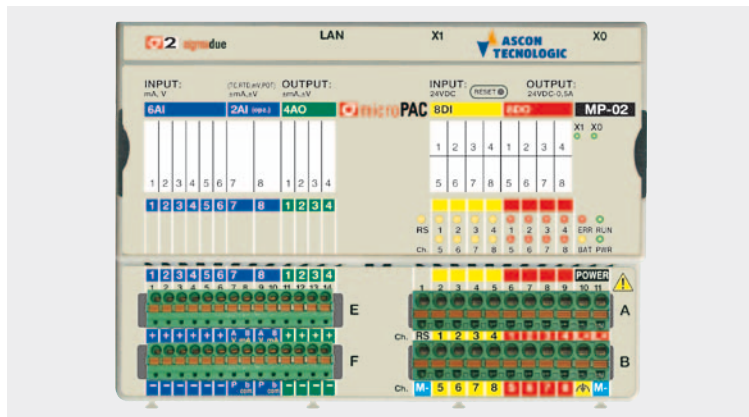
2 sigmadue

LAN

X1

ASCON TECNOLOGIC

X0

INPUT:
mA, V

(TC,RTD,mV,POT)
±mA,±V

OUTPUT:
±mA,±V

6AI

2AI (opz.)

4AO

microPAC

INPUT:
24VDC

RESET

OUTPUT:
24VDC-0,5A

8DI

8DO

MP-02

X1 X0

1 2 3 4 5 6 7 8

1 2 3 4

1 2 3 4 1 2 3 4

5 6 7 8 5 6 7 8

1 2 3 4 5 6 7 8

1 2 3 4

RS 1 2 3 4 1 2 3 4 ERR RUN

Ch. 5 6 7 8 5 6 7 8 BAT PWR

1 2 3 4 5 6 7 8

1 2 3 4

POWER

1 2 3 4 5 6 7 8 9 10 11 12 13 14

1 2 3 4 5 6 7 8 9 10 11

E

A

F

Ch. RS 1 2 3 4

B

P b com

P b com

Ch. M- 5 6 7 8 5 6 7 8 M-